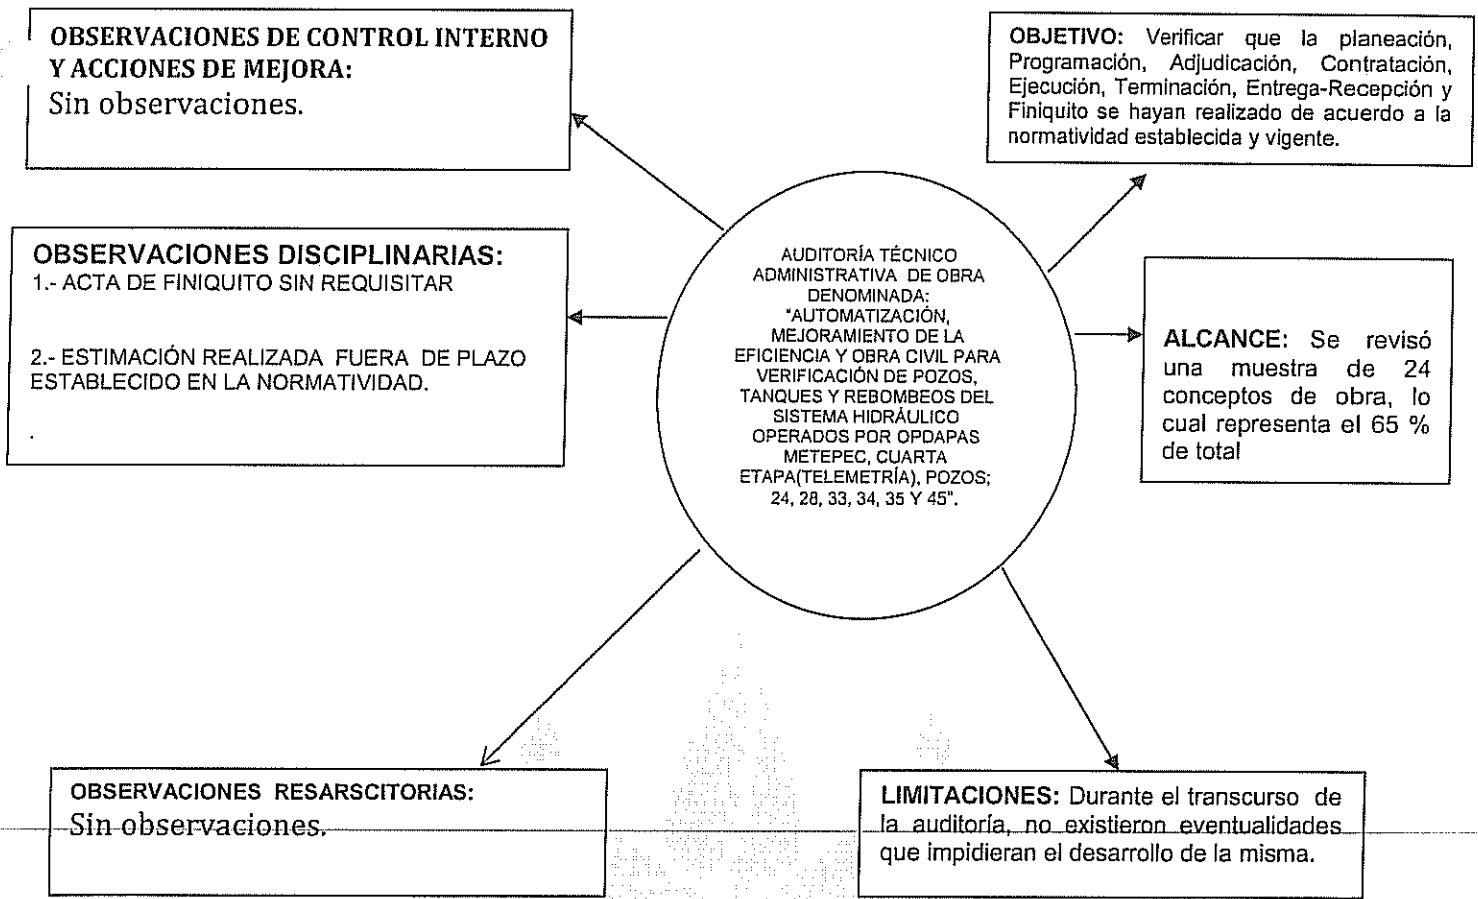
OBSERVACIONES DE CONTROL INTERNO Y ACCIONES DE MEJORA:
Sin observaciones.

OBJETIVO: Verificar que la planeación, Programación, Adjudicación, Contratación, Ejecución, Terminación, Entrega-Recepción y Finiquito se hayan realizado de acuerdo a la normatividad establecida y vigente.

OBSERVACIONES DISCIPLINARIAS:
1.- ACTA DE FINIQUITO SIN REQUISITAR

2.- ESTIMACIÓN REALIZADA FUERA DE PLAZO ESTABLECIDO EN LA NORMATIVIDAD.

.

AUDITORÍA TÉCNICO ADMINISTRATIVA DE OBRA DENOMINADA: "AUTOMATIZACIÓN, MEJORAMIENTO DE LA EFICIENCIA Y OBRA CIVIL PARA VERIFICACIÓN DE POZOS, TANQUES Y REBOMBEOS DEL SISTEMA HIDRÁULICO OPERADOS POR OPDAPAS METEPEC, CUARTA ETAPA(TELEMETRÍA), POZOS; 24, 28, 33, 34, 35 Y 45".

ALCANCE: Se revisó una muestra de 24 conceptos de obra, lo cual representa el 65 % de total

OBSERVACIONES RESARSCITORIAS:
Sin observaciones.

LIMITACIONES: Durante el transcurso de la auditoría, no existieron eventualidades que impidieran el desarrollo de la misma.